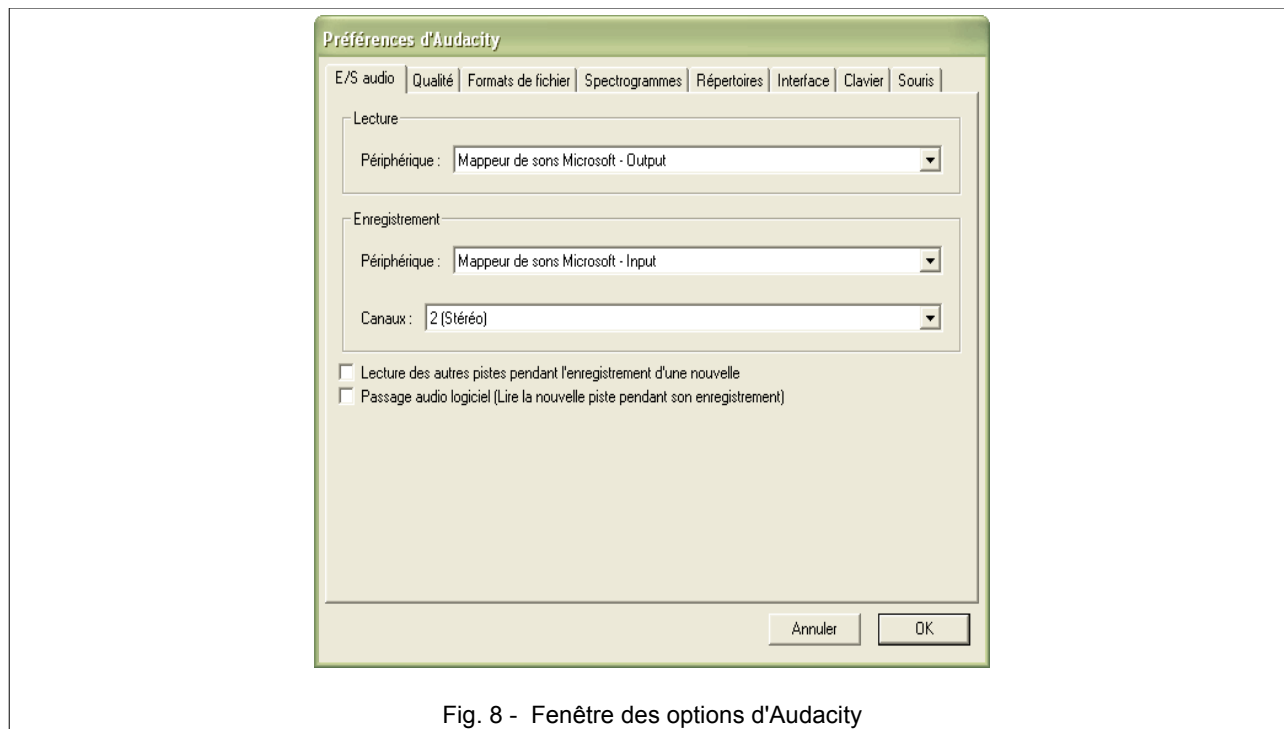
Préférences d'Audacity

E/S audio | Qualité | Formats de fichier | Spectrogrammes | Répertoires | Interface | Clavier | Souris

Lecture

Périphérique : Mappeur de sons Microsoft - Output

Enregistrement

Périphérique : Mappeur de sons Microsoft - Input

Canaux : 2 (Stéréo)

Lecture des autres pistes pendant l'enregistrement d'une nouvelle

Passage audio logiciel (Lire la nouvelle piste pendant son enregistrement)

Annuler

OK

Fig. 8 - Fenêtre des options d'Audacity